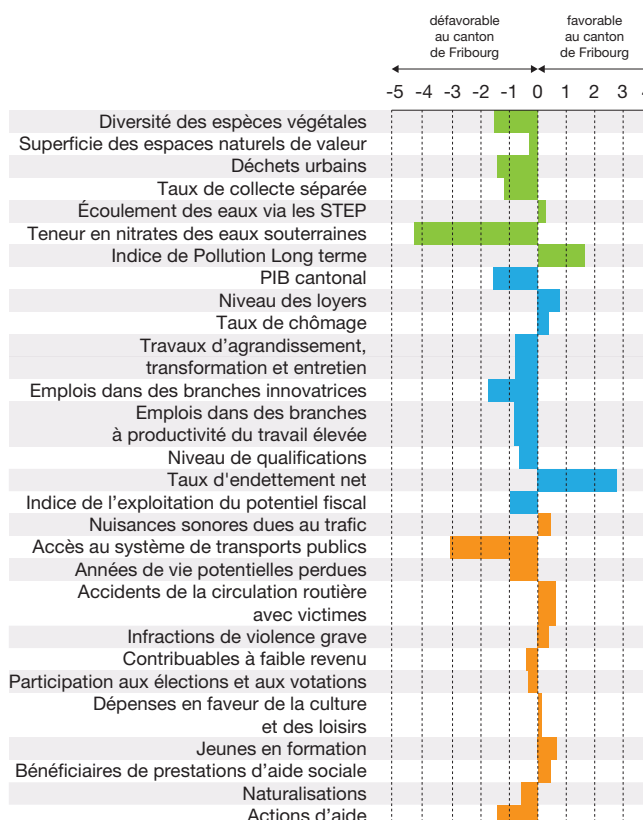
défavorable au canton de Fribourg

favorable au canton de Fribourg

-5 -4 -3 -2 -1 0 1 2 3

Diversité des espèces végétales
Superficie des espaces naturels de valeur
Déchets urbains
Taux de collecte séparée
Écoulement des eaux via les STEP
Teneur en nitrates des eaux souterraines
Indice de Pollution Long terme
PIB cantonal
Niveau des loyers
Taux de chômage
Travaux d'agrandissement, transformation et entretien
Emplois dans des branches innovatrices
Emplois dans des branches à productivité du travail élevée
Niveau de qualifications
Taux d'endettement net
Indice de l'exploitation du potentiel fiscal
Nuisances sonores dues au trafic
Accès au système de transports publics
Années de vie potentielles perdues
Accidents de la circulation routière avec victimes
Infractions de violence grave
Contribuables à faible revenu
Participation aux élections et aux votations
Dépenses en faveur de la culture et des loisirs
Jeunes en formation
Bénéficiaires de prestations d'aide sociale
Naturalisations
Actions d'aide